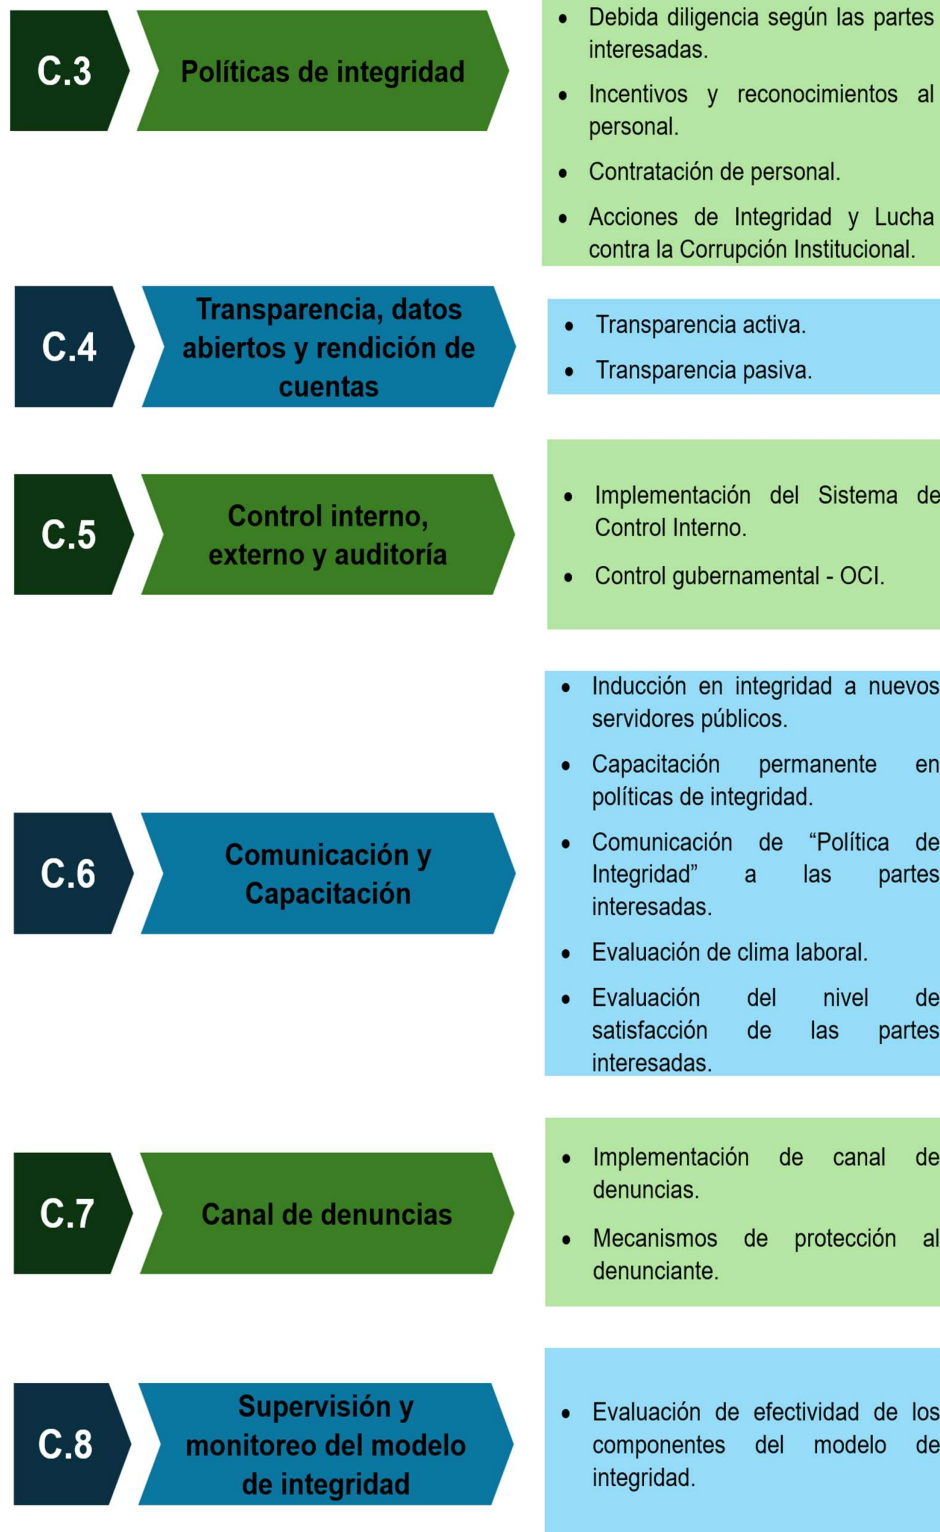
C.3

Políticas de integridad

- Debida diligencia según las partes interesadas.
- Incentivos y reconocimientos al personal.
- Contratación de personal.
- Acciones de Integridad y Lucha contra la Corrupción Institucional.

C.4

Transparencia, datos abiertos y rendición de cuentas

- Transparencia activa.
- Transparencia pasiva.

C.5

Control interno, externo y auditoría

- Implementación del Sistema de Control Interno.
- Control gubernamental - OCI.

C.6

Comunicación y Capacitación

- Inducción en integridad a nuevos servidores públicos.
- Capacitación permanente en políticas de integridad.
- Comunicación de "Política de Integridad" a las partes interesadas.
- Evaluación de clima laboral.
- Evaluación del nivel de satisfacción de las partes interesadas.

C.7

Canal de denuncias

- Implementación de canal de denuncias.
- Mecanismos de protección al denunciante.

C.8

Supervisión y monitoreo del modelo de integridad

- Evaluación de efectividad de los componentes del modelo de integridad.